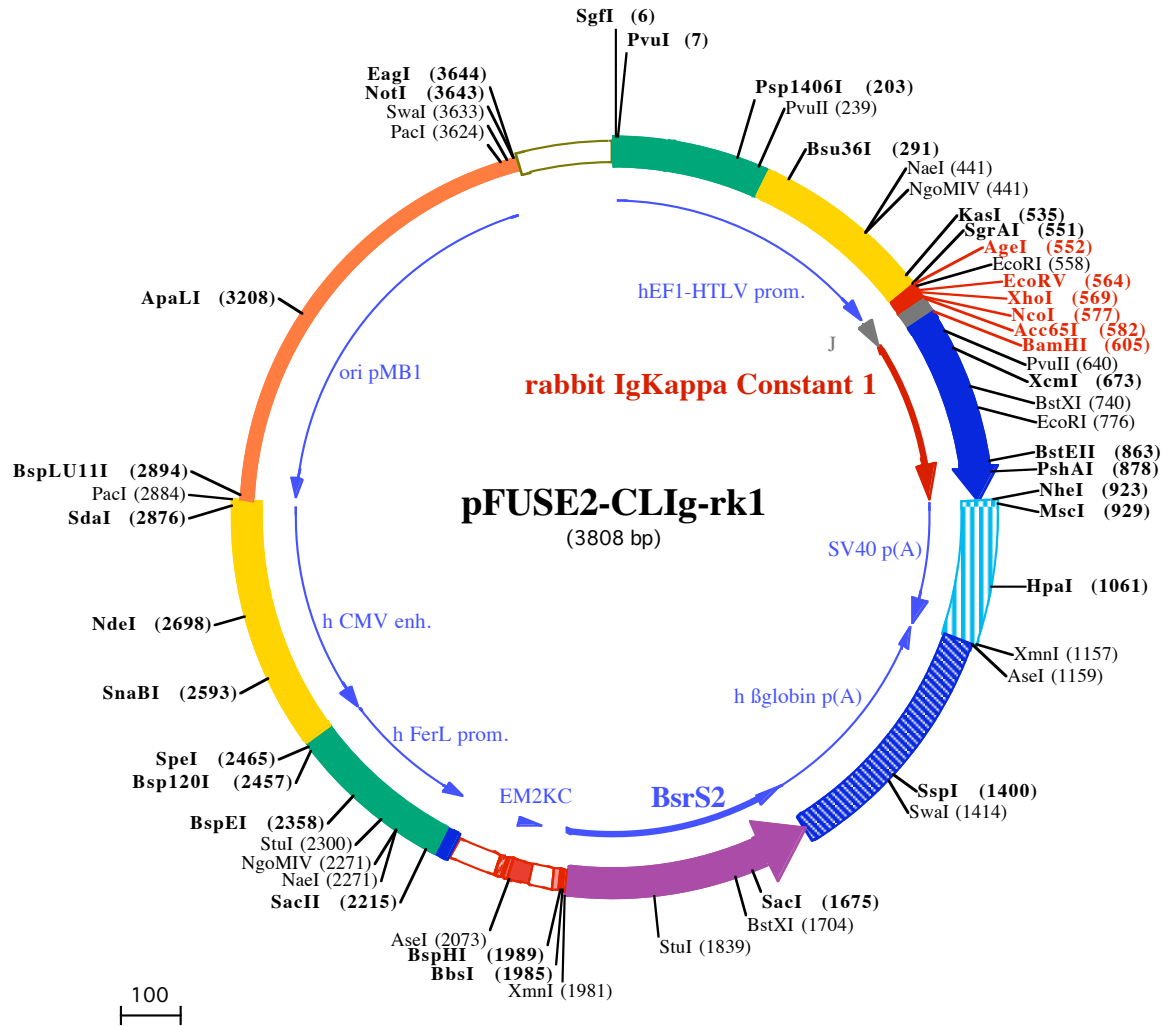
SgfI (6)
PvuI (7)
Psp1406I (203)
PvuII (239)
Bsu36I (291)
NaeI (441)
NgoMIV (441)
KasI (535)
SgrAI (551)
AgeI (552)
EcoRI (558)
EcoRV (564)
XhoI (569)
NcoI (577)
Acc65I (582)
BamHI (605)
PvuII (640)
XcmI (673)
BstXI (740)
EcoRI (776)
BstEII (863)
PshAI (878)
NheI (923)
MscI (929)
HpaI (1061)
XmnI (1157)
AseI (1159)
SspI (1400)
SwaI (1414)
SacI (1675)
BstXI (1704)
StuI (1839)
XmnI (1981)
BbsI (1985)
BspHI (1989)
AseI (2073)
SacII (2215)
NaeI (2271)
NgoMIV (2271)
StuI (2300)
BspEI (2358)
Bsp120I (2457)
SpeI (2465)
SnaBI (2593)
NdeI (2698)
SdaI (2876)
PacI (2884)
BspLU11I (2894)
ApaLI (3208)
PacI (3624)
SwaI (3633)
NotI (3643)
EagI (3644)
hEF1-HTLV prom.
J
rabbit IgKappa Constant 1
ori pMB1
pFUSE2-CLIg-rk1
(3808 bp)
SV40 p(A)
h CMV enh.
h ßglobin p(A)
h FerL prom.
EM2KC
BsrS2
100